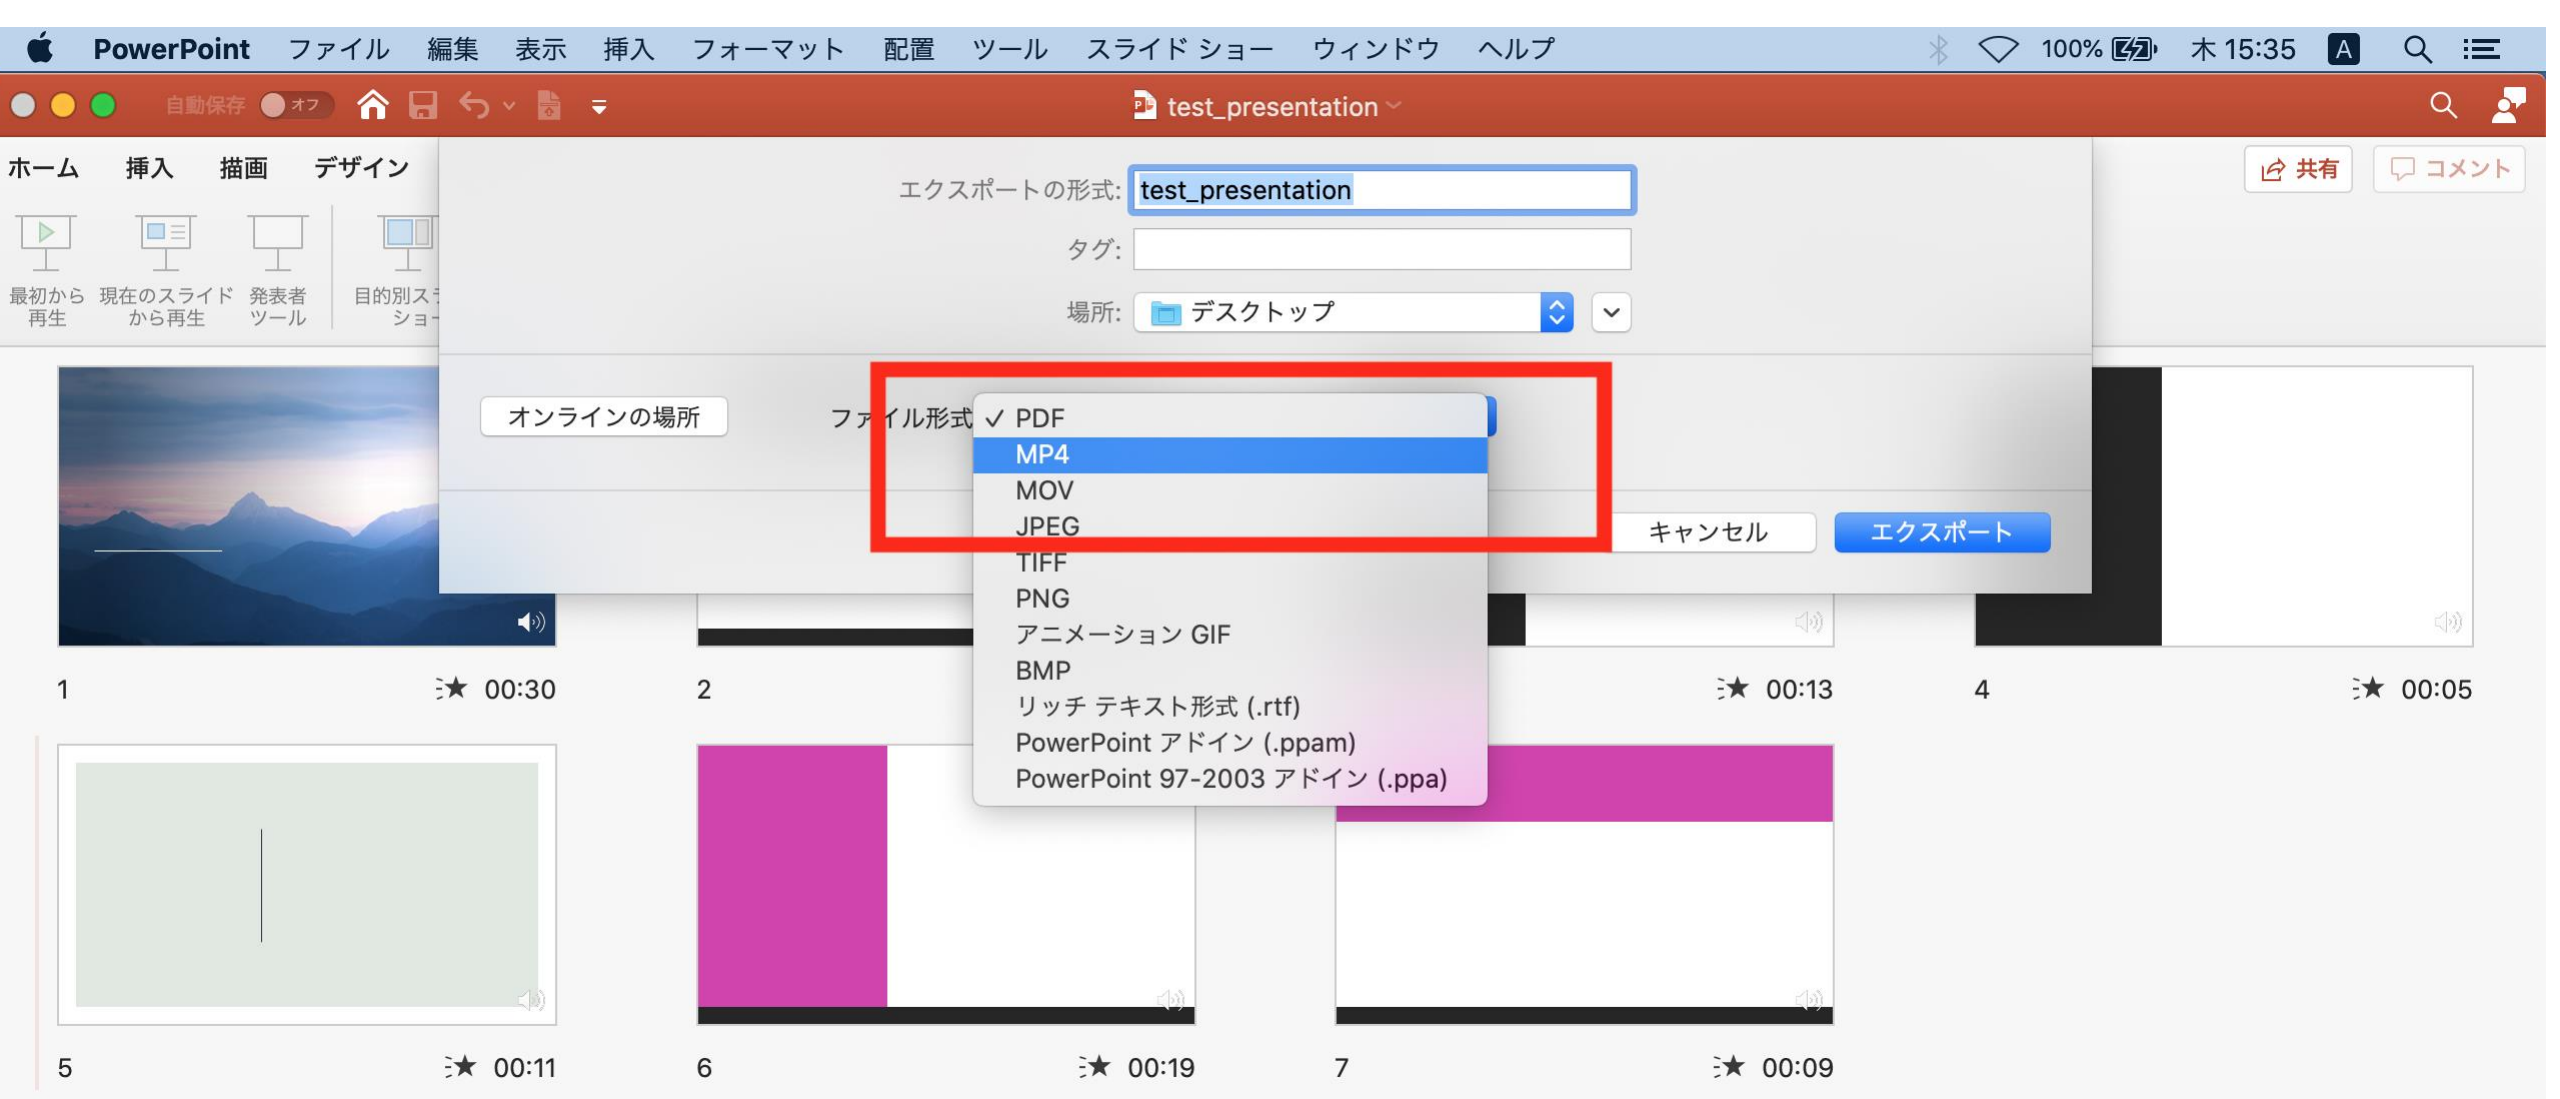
PowerPoint ファイル 編集 表示 挿入 フォーマット 配置 ツール スライド ショー ウィンドウ ヘルプ 100% 木 15:35 A

自動保存 オフ test_presentation

ホーム 挿入 描画 デザイン

共有 コメント

最初から再生 現在のスライドから再生 発表者ツール 目的別スライドショー

エクスポートの形式: test_presentation

タグ:

場所: デスクトップ

オンラインの場所

ファイル形式 ✓ PDF
MP4
MOV
JPEG
TIFF
PNG
アニメーション GIF
BMP
リッチ テキスト形式 (.rtf)
PowerPoint アドイン (.ppam)
PowerPoint 97-2003 アドイン (.ppa)

キャンセル エクスポート

1 00:30
2
00:13
4 00:05
5 00:11
6 00:19
7 00:09